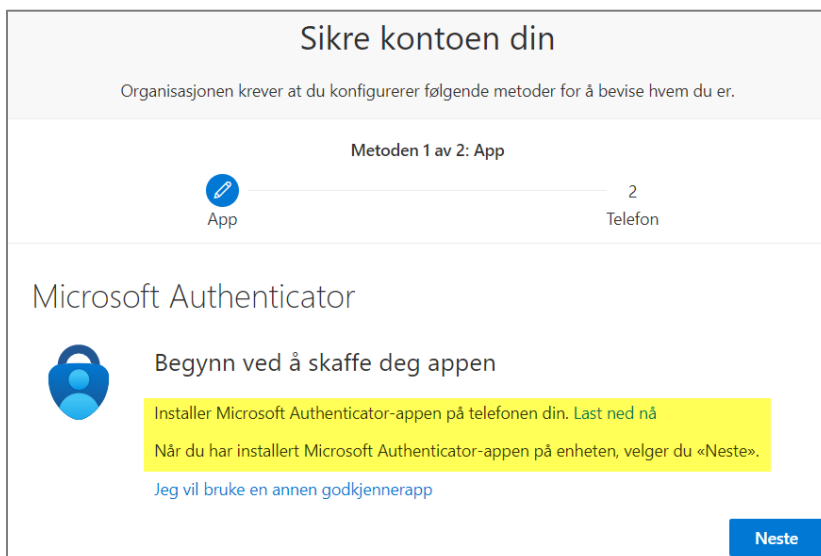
Sikre kontoen din

Organisasjonen krever at du konfigurerer følgende metoder for å bevise hvem du er.

Metoden 1 av 2: App

App

2

Telefon

Microsoft Authenticator

Begynn ved å skaffe deg appen

Installer Microsoft Authenticator-appen på telefonen din. Last ned nå

Når du har installert Microsoft Authenticator-appen på enheten, velger du «Neste».

Jeg vil bruke en annen godkjennerapp

Neste